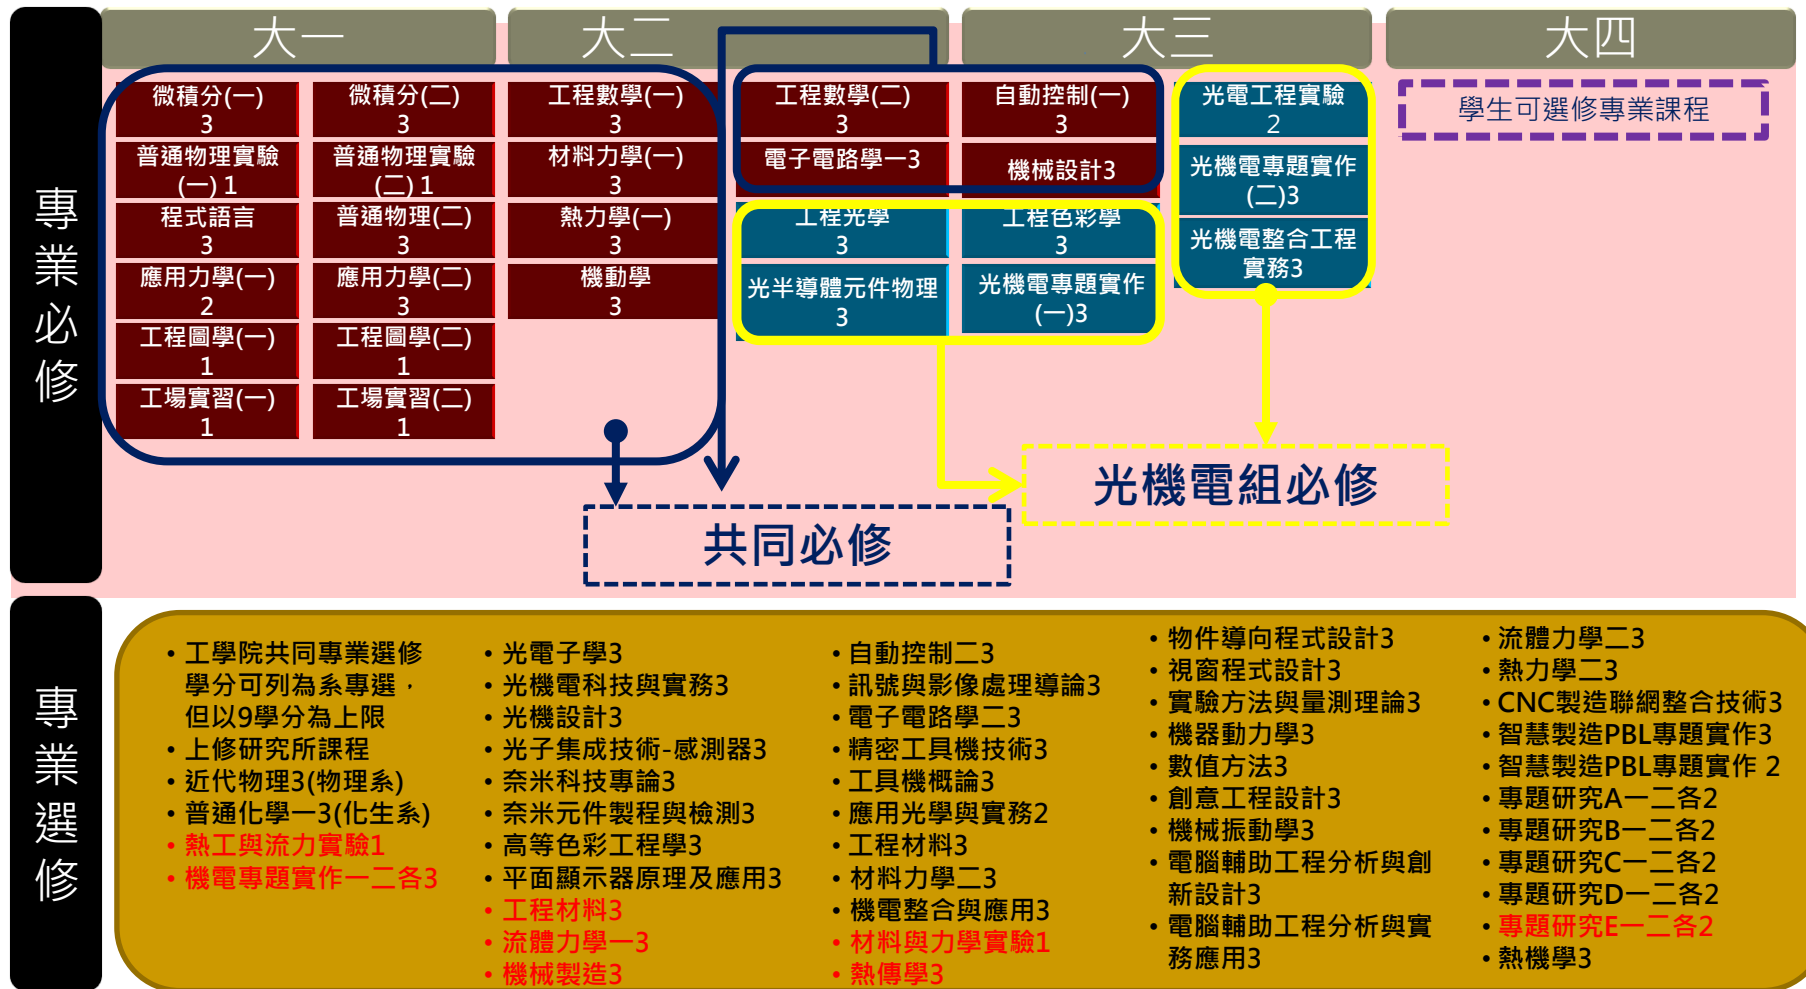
專業必修

大一

大二

大三

大四

微積分(一)
3

微積分(二)
3

工程數學(一)
3

工程數學(二)
3

自動控制(一)
3

光電工程實驗
2

學生可選修專業課程

普通物理實驗(一) 1

普通物理實驗(二) 1

材料力學(一)
3

電子電路學一3

機械設計3

光機電專題實作(二)3

程式語言
3

普通物理(二)
3

熱力學(一)
3

工程光學
3

工程色彩學
3

光機電整合工程實務3

應用力學(一)
2

應用力學(二)
3

機動學
3

光半導體元件物理
3

光機電專題實作(一)3

工程圖學(一)
1

工程圖學(二)
1

工場實習(一)
1

工場實習(二)
1

光機電組必修

共同必修

專業選修

• 工學院共同專業選修學分可列為系專選，但以9學分為上限
• 上修研究所課程
• 近代物理3(物理系)
• 普通化學一3(化生系)
• 熱工與流力實驗1
• 機電專題實作一二各3

• 光電子學3
• 光機電科技與實務3
• 光機設計3
• 光子集成技術-感測器3
• 奈米科技專論3
• 奈米元件製程與檢測3
• 高等色彩工程學3
• 平面顯示器原理及應用3
• 工程材料3
• 流體力學一3
• 機械製造3

• 自動控制二3
• 訊號與影像處理導論3
• 電子電路學二3
• 精密工具機技術3
• 工具機概論3
• 應用光學與實務2
• 工程材料3
• 材料力學二3
• 機電整合與應用3
• 材料與力學實驗1
• 熱傳學3

• 物件導向程式設計3
• 視窗程式設計3
• 實驗方法與量測理論3
• 機器動力學3
• 數值方法3
• 創意工程設計3
• 機械振動學3
• 電腦輔助工程分析與創新設計3
• 電腦輔助工程分析與實務應用3

• 流體力學二3
• 熱力學二3
• CNC製造聯網整合技術3
• 智慧製造PBL專題實作3
• 智慧製造PBL專題實作 2
• 專題研究A一二各2
• 專題研究B一二各2
• 專題研究C一二各2
• 專題研究D一二各2
• 專題研究E一二各2
• 熱機學3